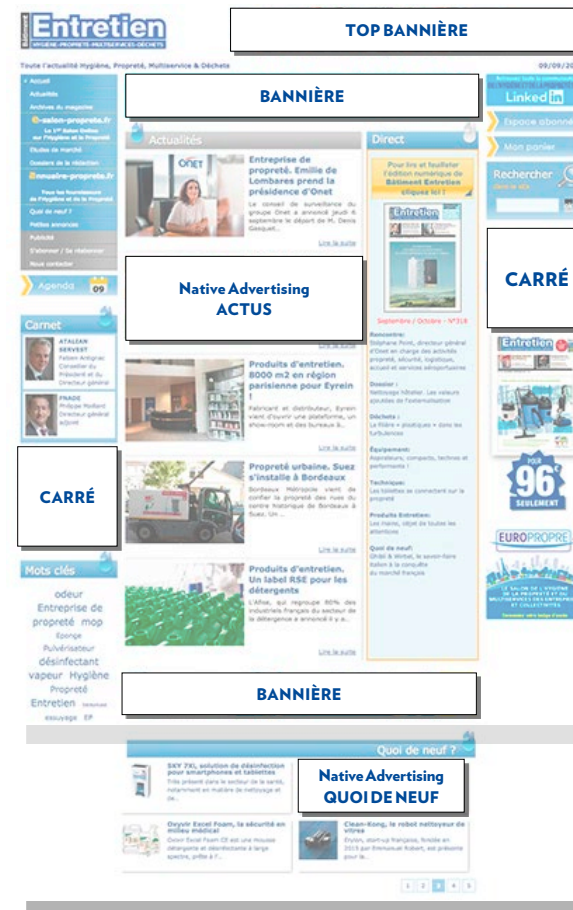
Bâtiment Entretien
HYGIÈNE-PROPRETÉ-MULTISERVICES-DÉCHETS

TOP BANNIÈRE

Toute l'actualité Hygiène, Propreté, Multiservice & Déchets

09/09/20

Accueil
Actualités
Archives du magazine
salon-proprete.fr
Etudes du marché
Dossiers de la rédaction
annuaire-proprete.fr
Quoi de neuf ?
Petites annonces
Publicité
S'abonner / Se réabonner
Nous contacter

BANNIÈRE

LinkedIn
Espace abonné
Mon panier
Rechercher

Actualités

Entreprise de propreté. Emilie de Lombares prend la présidence d'Onet

Le conseil de surveillance du groupe Onet a annoncé jeudi 8 septembre le départ de M. Denis Gasquet...

Lire la suite

Direct

Pour lire et feuilleter l'édition numérique de Bâtiment Entretien cliquez ici !

Septembre / Octobre - N°318

Agenda 09

Native Advertising
ACTUS

CARRÉ

Carnet

ATALIAN SERVEST
Fabien Ambgnac
Conseiller du Président et du Directeur général

PNADE
Philippe Malbert
Directeur général adjoint

Produits d'entretien. 8000 m2 en région parisienne pour Eyrein !

Fabricant et distributeur, Eyrein vient d'ouvrir une plateforme, un show-room et des bureaux à...

Lire la suite

CARRÉ

Propreté urbaine. Suez s'installe à Bordeaux

Bordeaux Métropole vient de confier la propreté des rues du centre historique de Bordeaux à Suez. Un...

Lire la suite

Produits d'entretien. Un label RSE pour les détergents

L'Afise, qui regroupe 90% des industriels français du secteur de la détergence a annoncé il y a...

Lire la suite

96€ SEULEMENT

EUROPROPRE

Mots clés
odeur
Entreprise de propreté
mop
Eponge
Pulvérisateur
désinfectant
vapeur
Hygiène
Propreté
Entretien
essuyage
EP

BANNIÈRE

Quoi de neuf ?

SKY 7XL, solution de désinfection pour smartphones et tablettes

Native Advertising
QUOI DE NEUF

Oxyvir Excel Foam, la sécurité en milieu médical

Clean-Kong, le robot nettoyeur de vitres

1 2 3 4 5